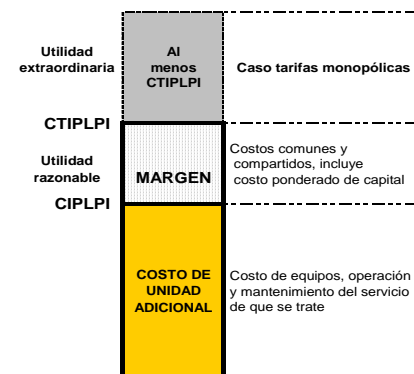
Utilidad extraordinaria

Al menos CTIPLPI

Caso tarifas monopólicas

CTIPLPI

Utilidad razonable

MARGEN

Costos comunes y compartidos, incluye costo ponderado de capital

CIPLPI

COSTO DE UNIDAD ADICIONAL

Costo de equipos, operación y mantenimiento del servicio de que se trate